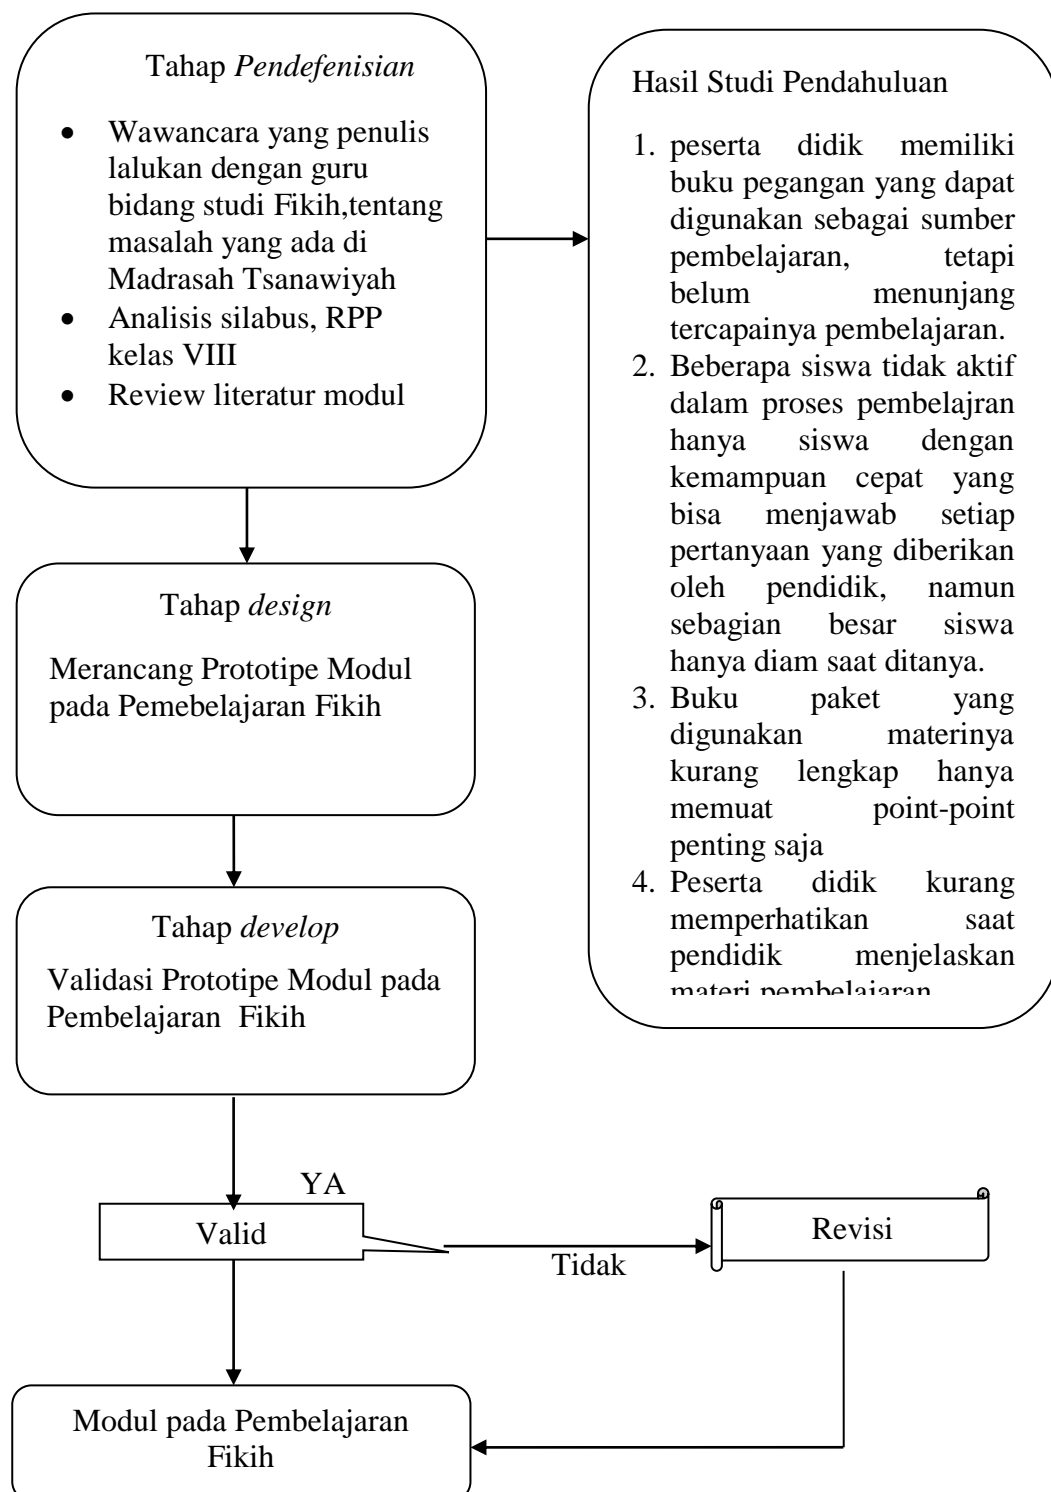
Tahap *Pendefenisian*

- Wawancara yang penulis lalukan dengan guru bidang studi Fikih,tentang masalah yang ada di Madrasah Tsanawiyah
- Analisis silabus, RPP kelas VIII
- Review literatur modul

Hasil Studi Pendahuluan

1. peserta didik memiliki buku pegangan yang dapat digunakan sebagai sumber pembelajaran, tetapi belum menunjang tercapainya pembelajaran.
2. Beberapa siswa tidak aktif dalam proses pembelajran hanya siswa dengan kemampuan cepat yang bisa menjawab setiap pertanyaan yang diberikan oleh pendidik, namun sebagian besar siswa hanya diam saat ditanya.
3. Buku paket yang digunakan materinya kurang lengkap hanya memuat point-point penting saja
4. Peserta didik kurang memperhatikan saat pendidik menjelaskan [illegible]

Tahap *design*

Merancang Prototipe Modul pada Pemebelajaran Fikih

Tahap *develop*

Validasi Prototipe Modul pada Pembelajaran Fikih

YA

Valid

Tidak

Revisi

Modul pada Pembelajaran Fikih